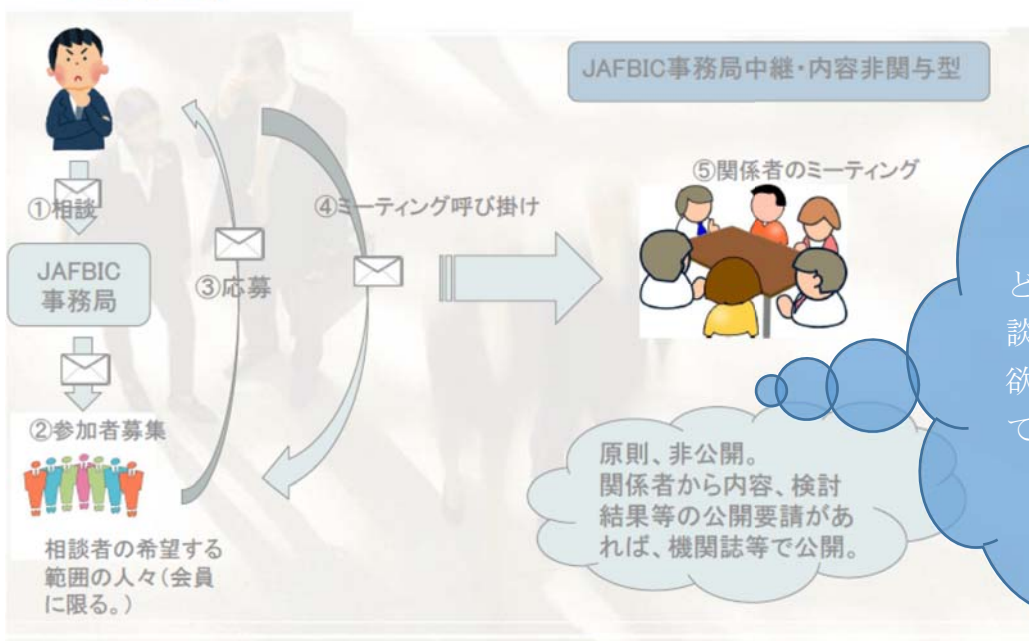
JAFBIC事務局中継・内容非関与型

①相談

JAFBIC事務局

②参加者募集

相談者の希望する範囲の人々(会員に限る。)

③応募

④ミーティング呼び掛け

⑤関係者のミーティング

原則、非公開。関係者から内容、検討結果等の公開要請があれば、機関誌等で公開。

ど
談
欲
て